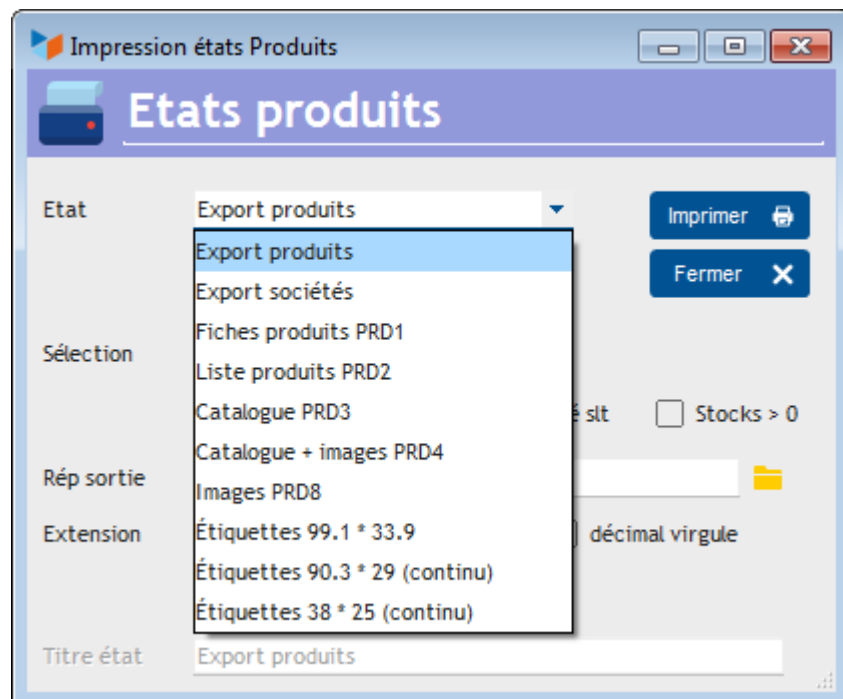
Impression états Produits

Etats produits

Etat

Export produits

Imprimer

Fermer

Export produits
Export sociétés
Fiches produits PRD1
Liste produits PRD2
Catalogue PRD3
Catalogue + images PRD4
Images PRD8
Étiquettes 99.1 * 33.9
Étiquettes 90.3 * 29 (continu)
Étiquettes 38 * 25 (continu)

Sélection

é slt

Stocks > 0

Rép sortie

Extension

décimal virgule

Titre état

Export produits